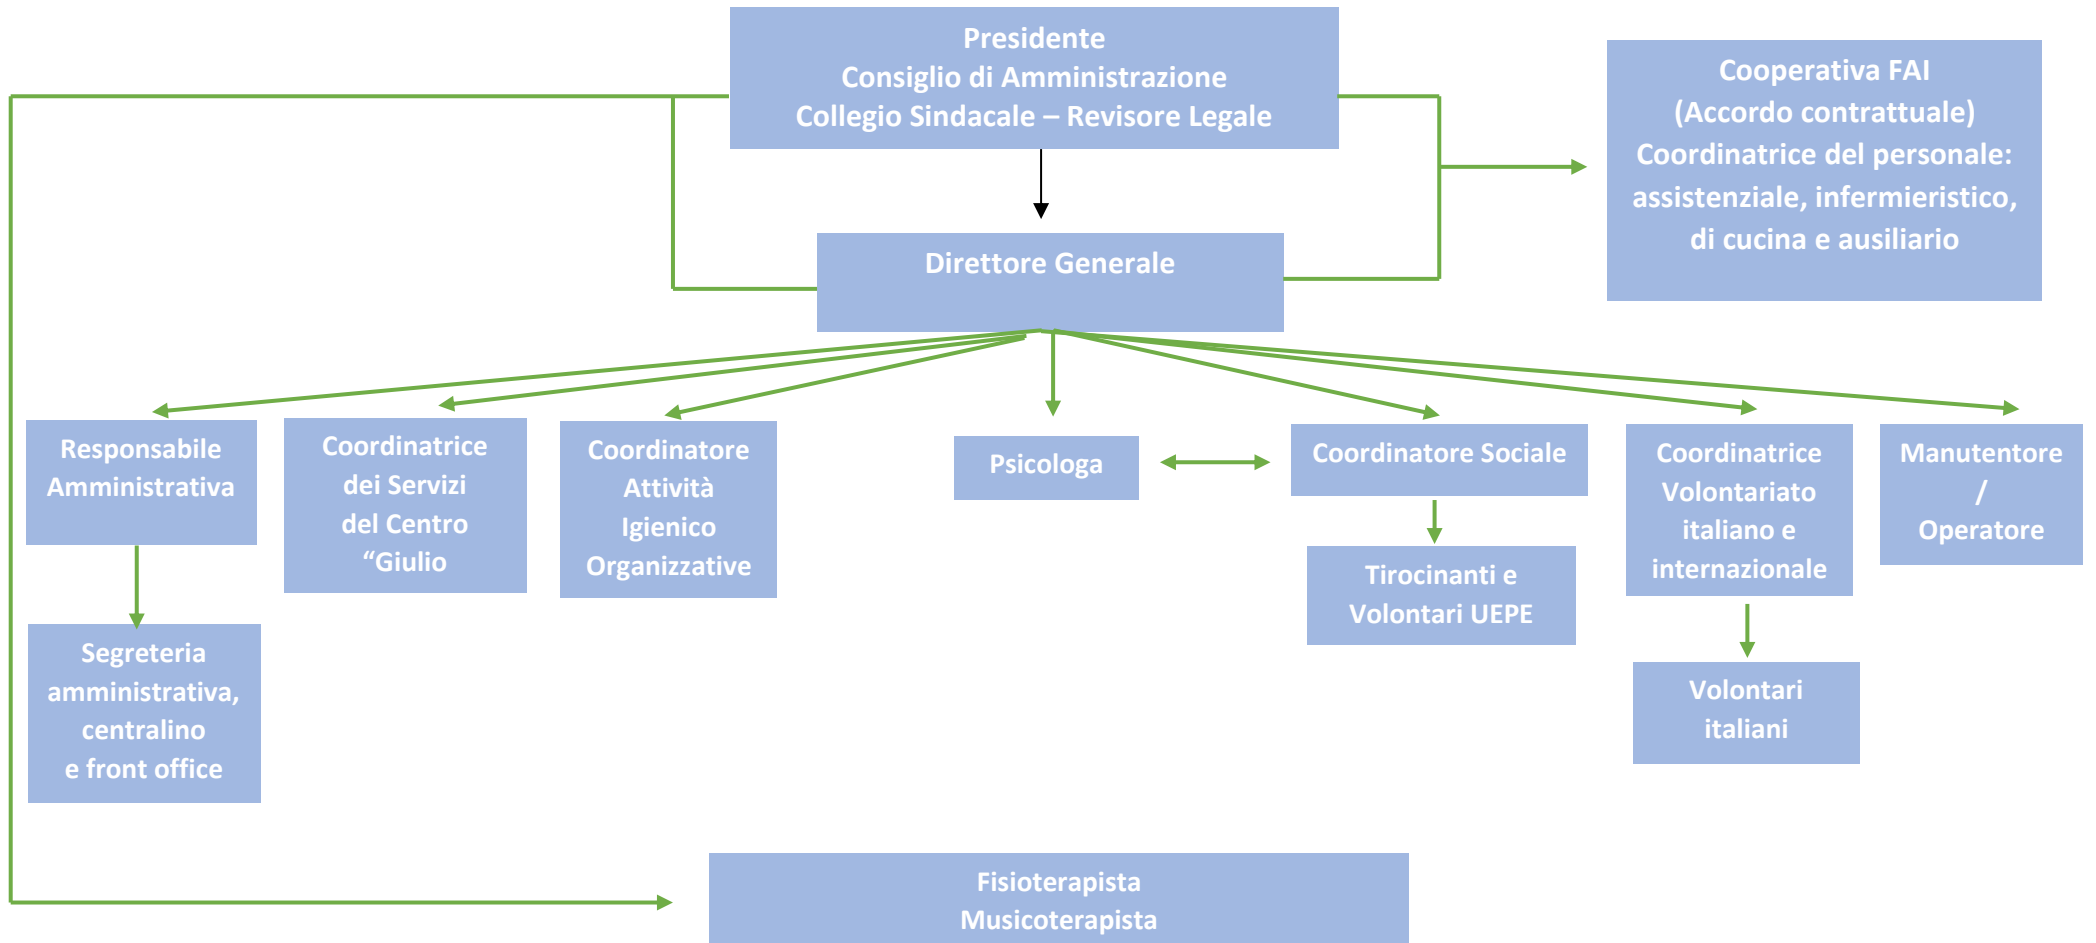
Presidente
Consiglio di Amministrazione
Collegio Sindacale – Revisore Legale

Cooperativa FAI
(Accordo contrattuale)
Coordinatrice del personale: assistenziale, infermieristico, di cucina e ausiliario

Direttore Generale

Responsabile Amministrativa

Coordinatrice dei Servizi del Centro “Giulio

Coordinatore Attività Igienico Organizzative

Psicologa

Coordinatore Sociale

Coordinatrice Volontariato italiano e internazionale

Manutentore / Operatore

Segreteria amministrativa, centralino e front office

Tirocinanti e Volontari UEPE

Volontari italiani

Fisioterapista
Musicoterapista